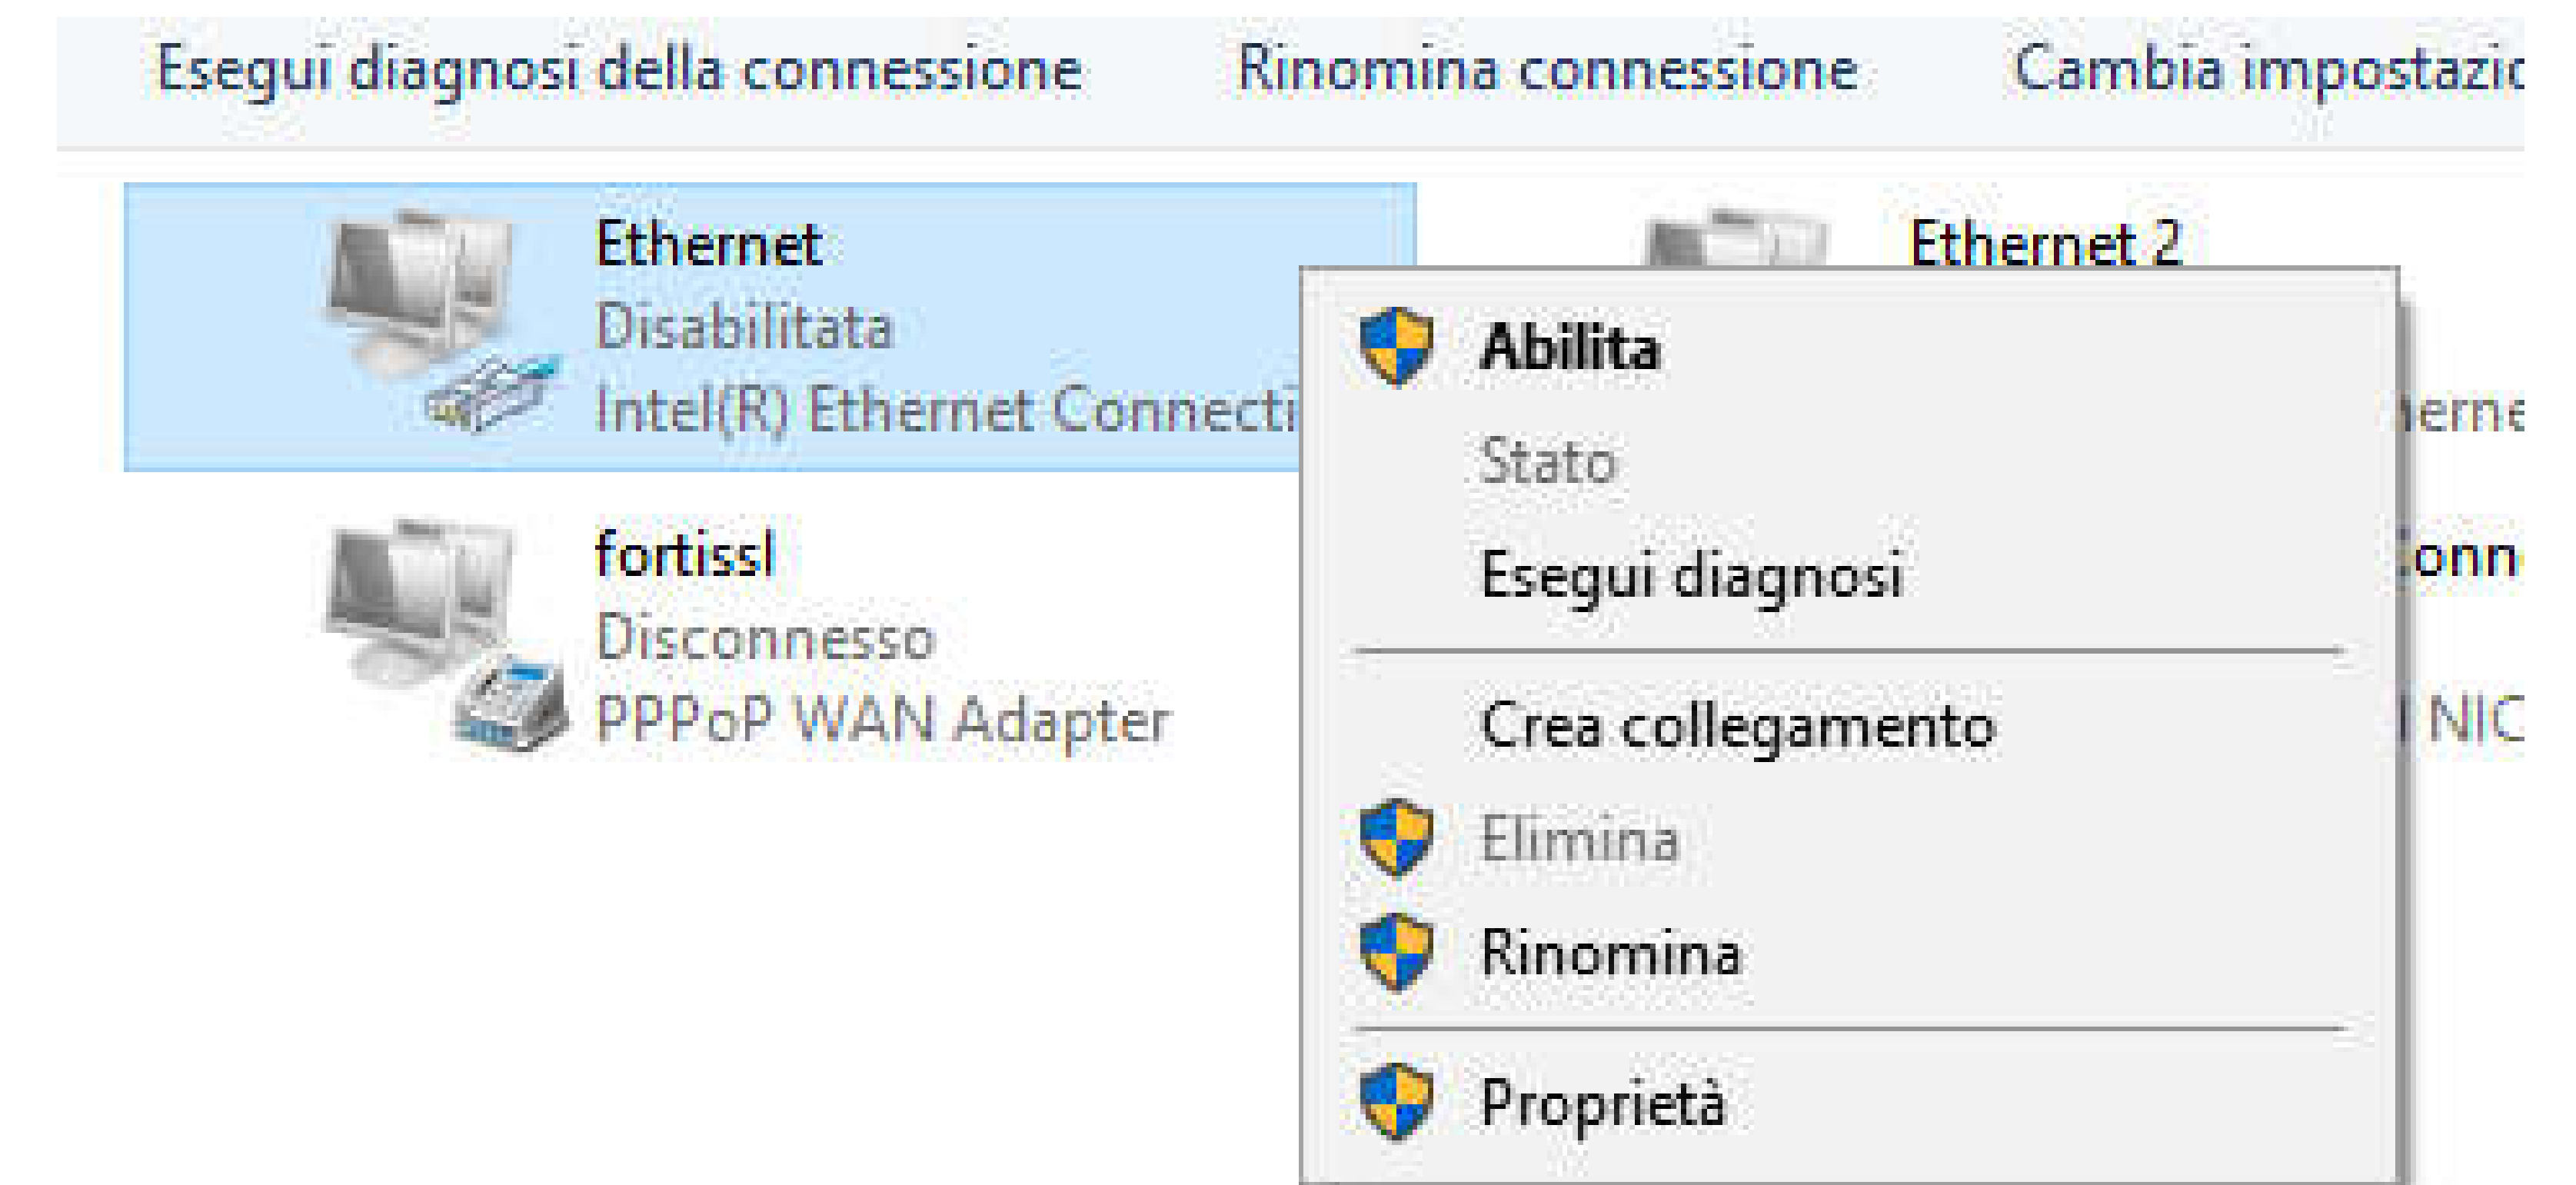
Esegui diagnosi della connessione    Rinomina connessione    Cambia impostazio

Ethernet
Disabilitata
Intel(R) Ethernet Connecti

Ethernet 2

herne

onn

NIC

fortissl
Disconnesso
PPPoP WAN Adapter

Abilita
Stato
Esegui diagnosi
Crea collegamento
Elimina
Rinomina
Proprietà